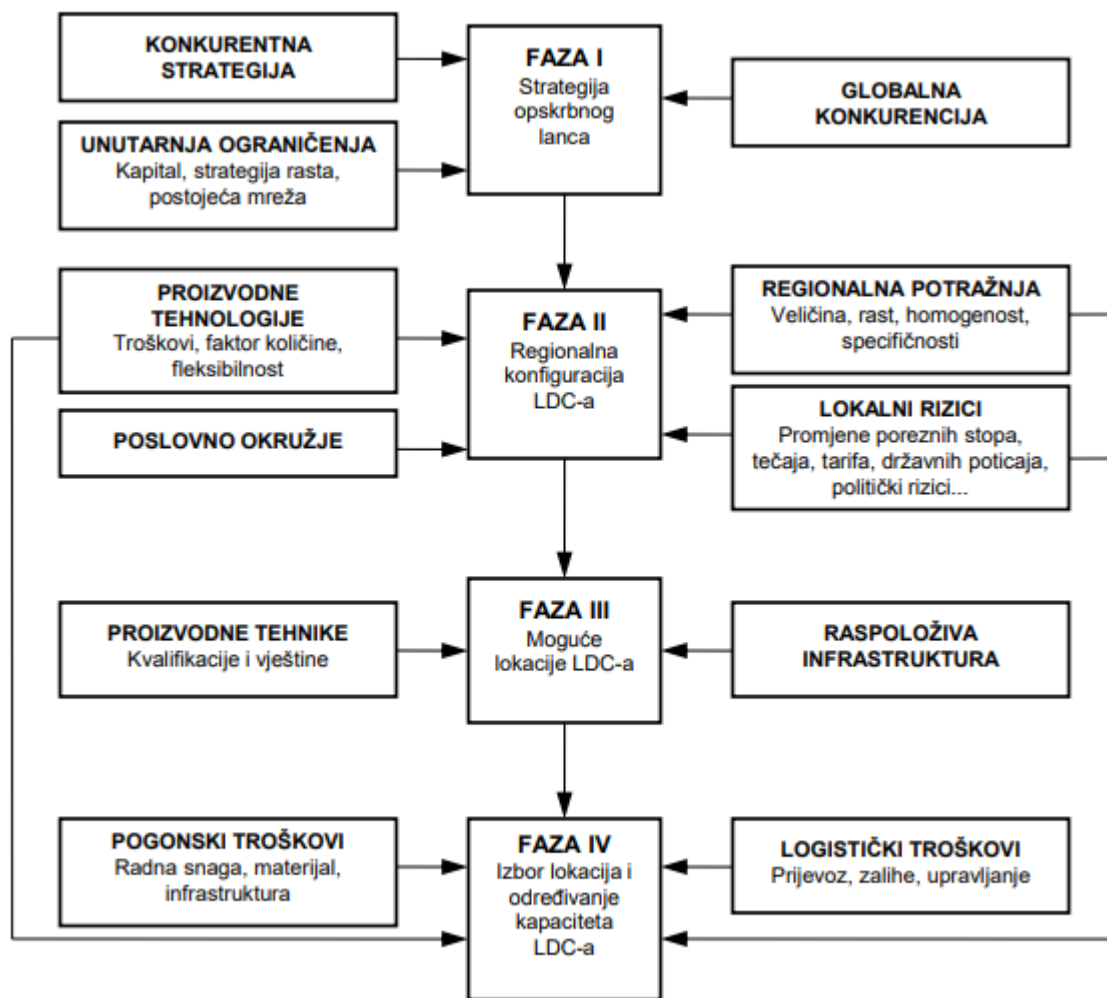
KONKURENTNA STRATEGIJA

FAZA I
Strategija opskrbnog lanca

GLOBALNA KONKURENCIJA

UNUTARNJA OGRANIČENJA
Kapital, strategija rasta, postojeća mreža

PROIZVODNE TEHNOLOGIJE
Troškovi, faktor količine, fleksibilnost

FAZA II
Regionalna konfiguracija LDC-a

REGIONALNA POTRAŽNJA
Veličina, rast, homogenost, specifičnosti

POSLOVNO OKRUŽJE

LOKALNI RIZICI
Promjene poreznih stopa, tečaja, tarifa, državnih poticaja, politički rizici...

PROIZVODNE TEHNIKE
Kvalifikacije i vještine

FAZA III
Moguće lokacije LDC-a

RASPOLOŽIVA INFRASTRUKTURA

POGONSKI TROŠKOVI
Radna snaga, materijal, infrastruktura

FAZA IV
Izbor lokacija i određivanje kapaciteta LDC-a

LOGISTIČKI TROŠKOVI
Prijevoz, zalihe, upravljanje